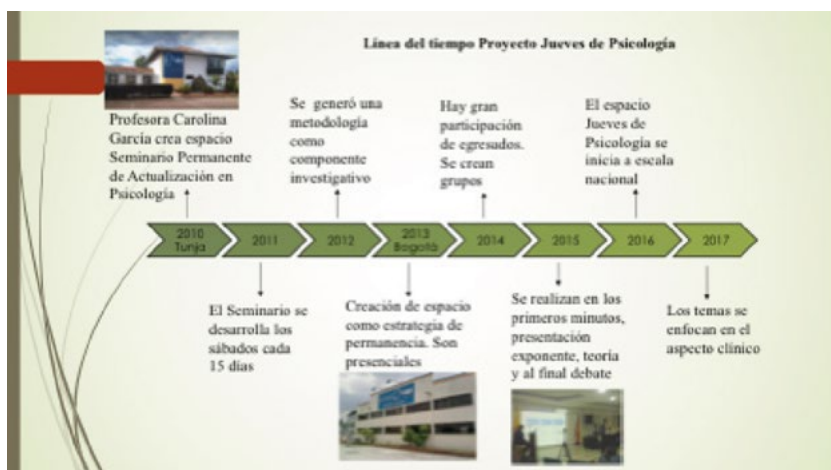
Línea del tiempo Proyecto Jueves de Psicología

Profesora Carolina García crea espacio Seminario Permanente de Actualización en Psicología

Se generó una metodología como componente investigativo

Hay gran participación de egresados. Se crean grupos

El espacio Jueves de Psicología se inicia a escala nacional

2010 Tunja

2011

2012

2013 Bogotá

2014

2015

2016

2017

El Seminario se desarrolla los sábados cada 15 días

Creación de espacio como estrategia de permanencia. Son presenciales

Se realizan en los primeros minutos, presentación exponente, teoría y al final debate

Los temas se enfocan en el aspecto clínico